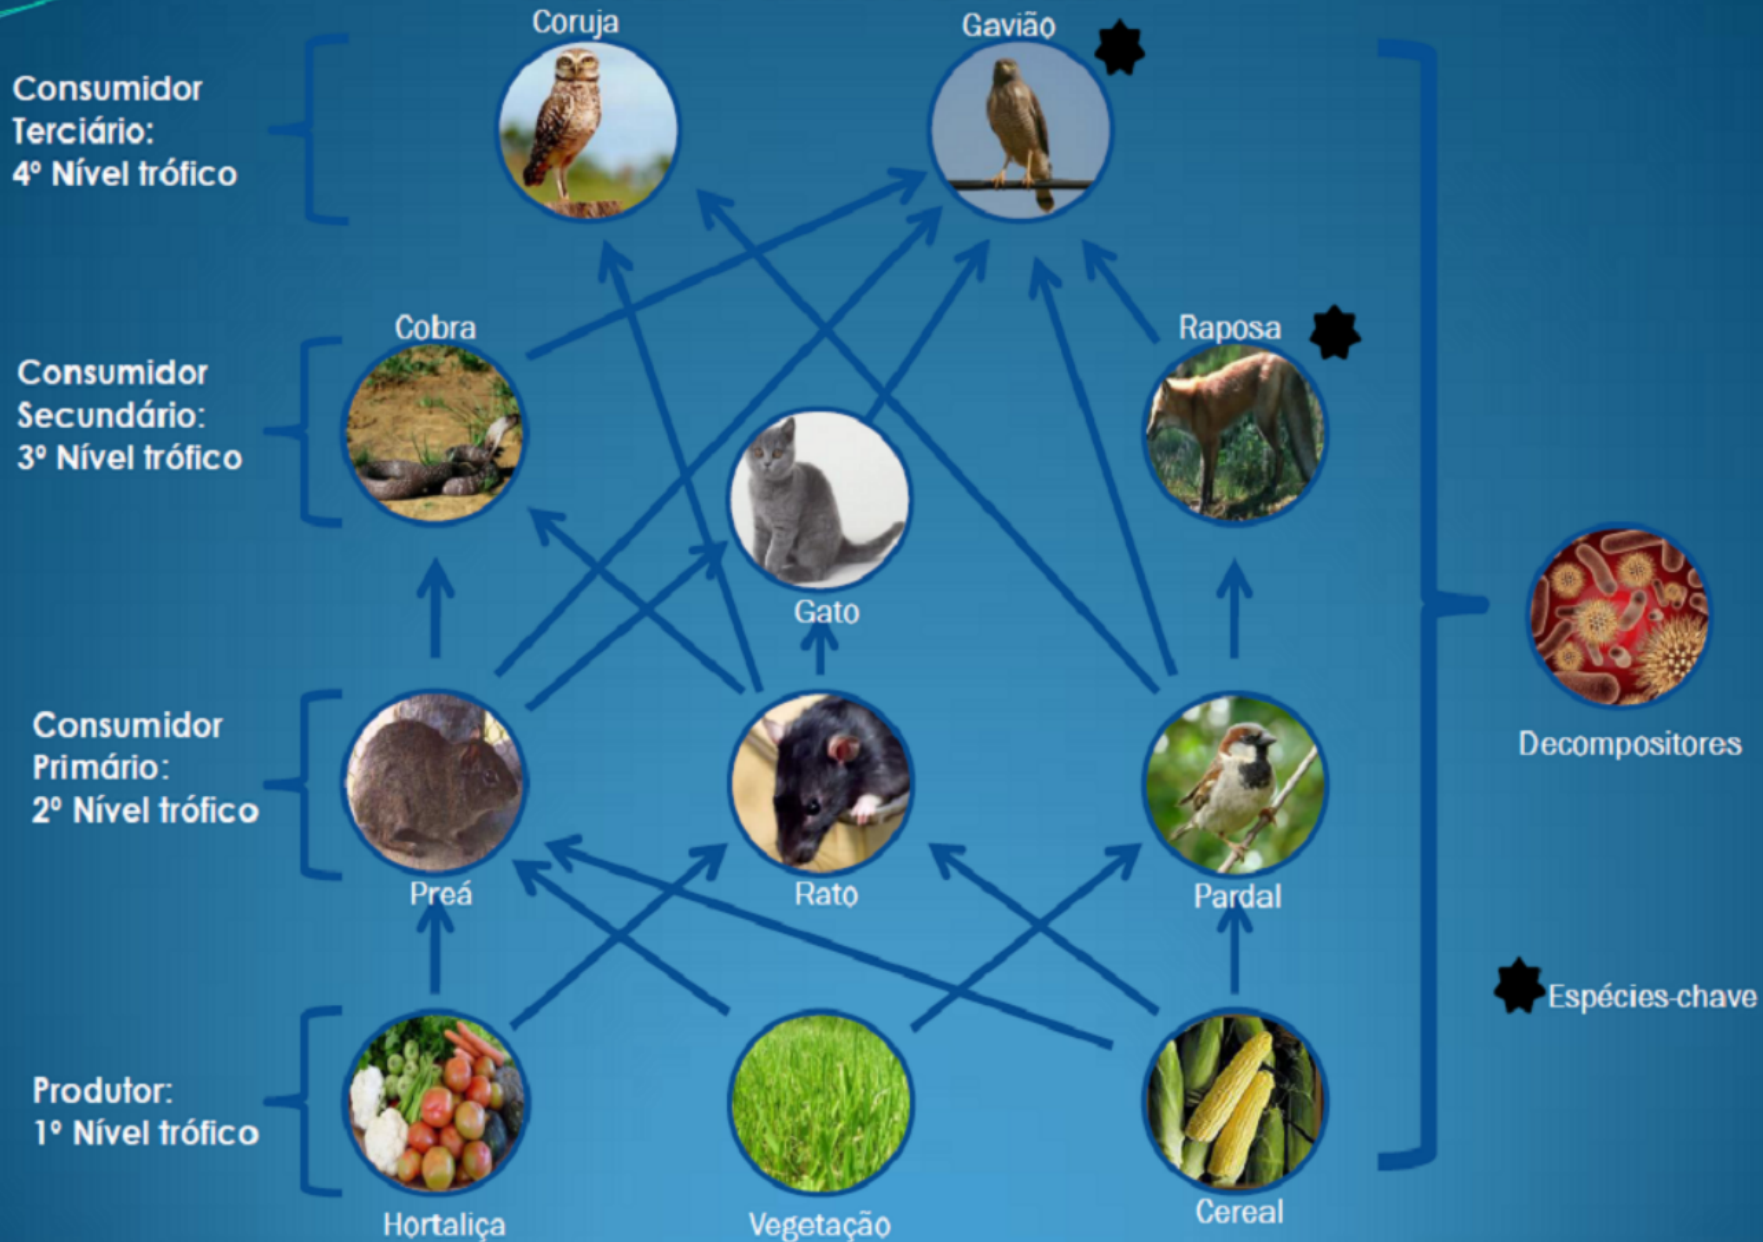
Consumidor Terciário: 4º Nível trófico

Coruja

Gavião

Consumidor Secundário: 3º Nível trófico

Cobra

Raposa

Gato

Decompositores

Consumidor Primário: 2º Nível trófico

Preá

Rato

Pardal

Espécies-chave

Produtor: 1º Nível trófico

Hortaliça

Vegetação

Cereal